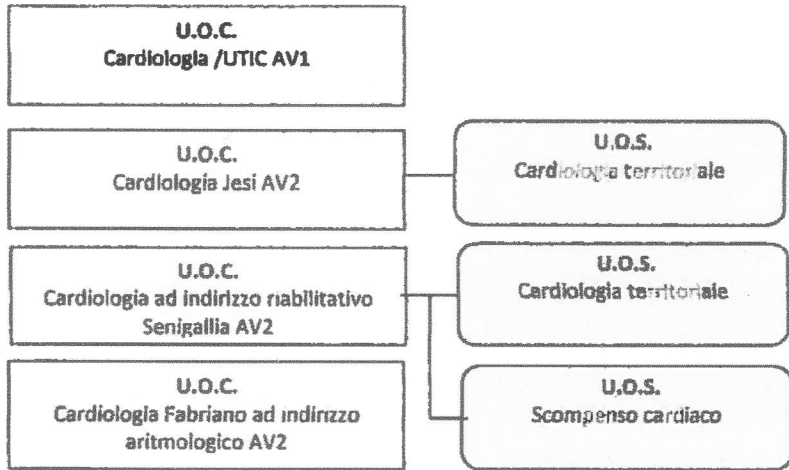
U.O.C.
Cardiologia /UTIC AV1

U.O.C.
Cardiologia Jesi AV2

U.O.S.
Cardiologia territoriale

U.O.C.
Cardiologia ad indirizzo riabilitativo Senigallia AV2

U.O.S.
Cardiologia territoriale

U.O.C.
Cardiologia Fabriano ad indirizzo aritmologico AV2

U.O.S.
Scompenso cardiaco